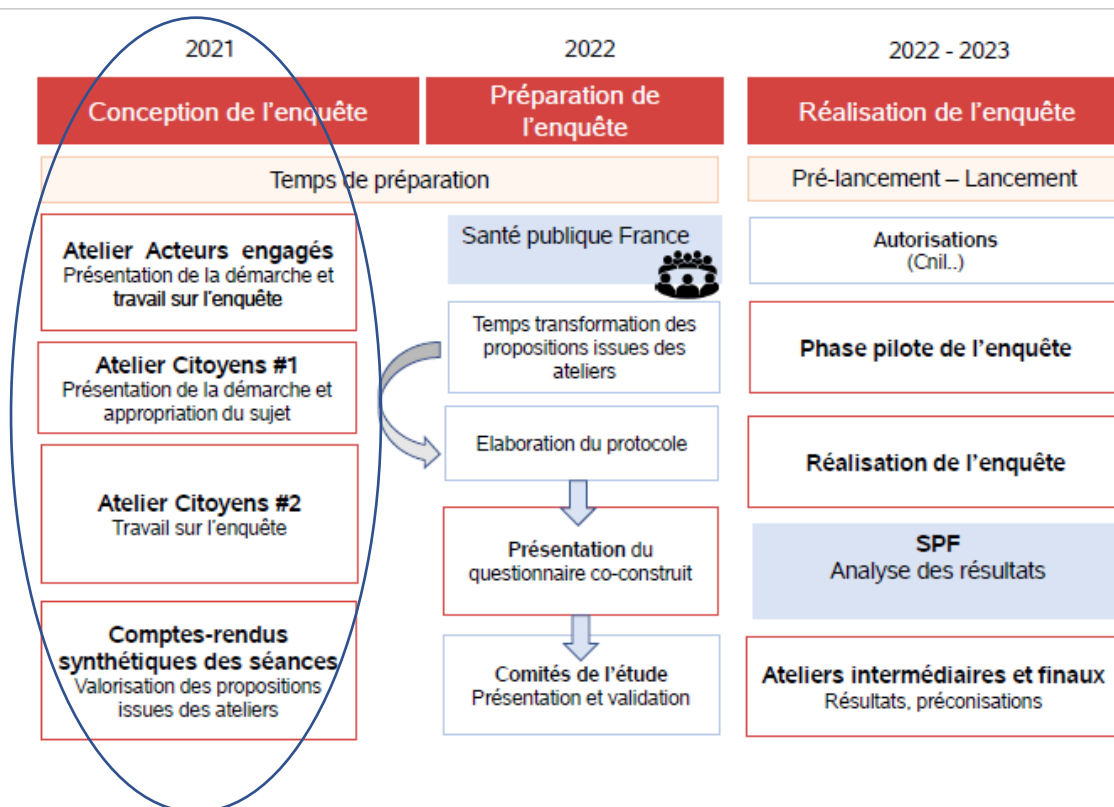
2021

Conception de l'enquête

Atelier Acteurs engagés
Présentation de la démarche et travail sur l'enquête

Atelier Citoyens #1
Présentation de la démarche et appropriation du sujet

Atelier Citoyens #2
Travail sur l'enquête

Comptes-rendus synthétiques des séances
Valorisation des propositions issues des ateliers

2022

Préparation de l'enquête

Temps de préparation

Santé publique France

Temps transformation des propositions issues des ateliers

Elaboration du protocole

Présentation du questionnaire co-construit

Comités de l'étude
Présentation et validation

2022 - 2023

Réalisation de l'enquête

Pré-lancement – Lancement

Autorisations
(Cnil..)

Phase pilote de l'enquête

Réalisation de l'enquête

SPF
Analyse des résultats

Ateliers intermédiaires et finaux
Résultats, préconisations